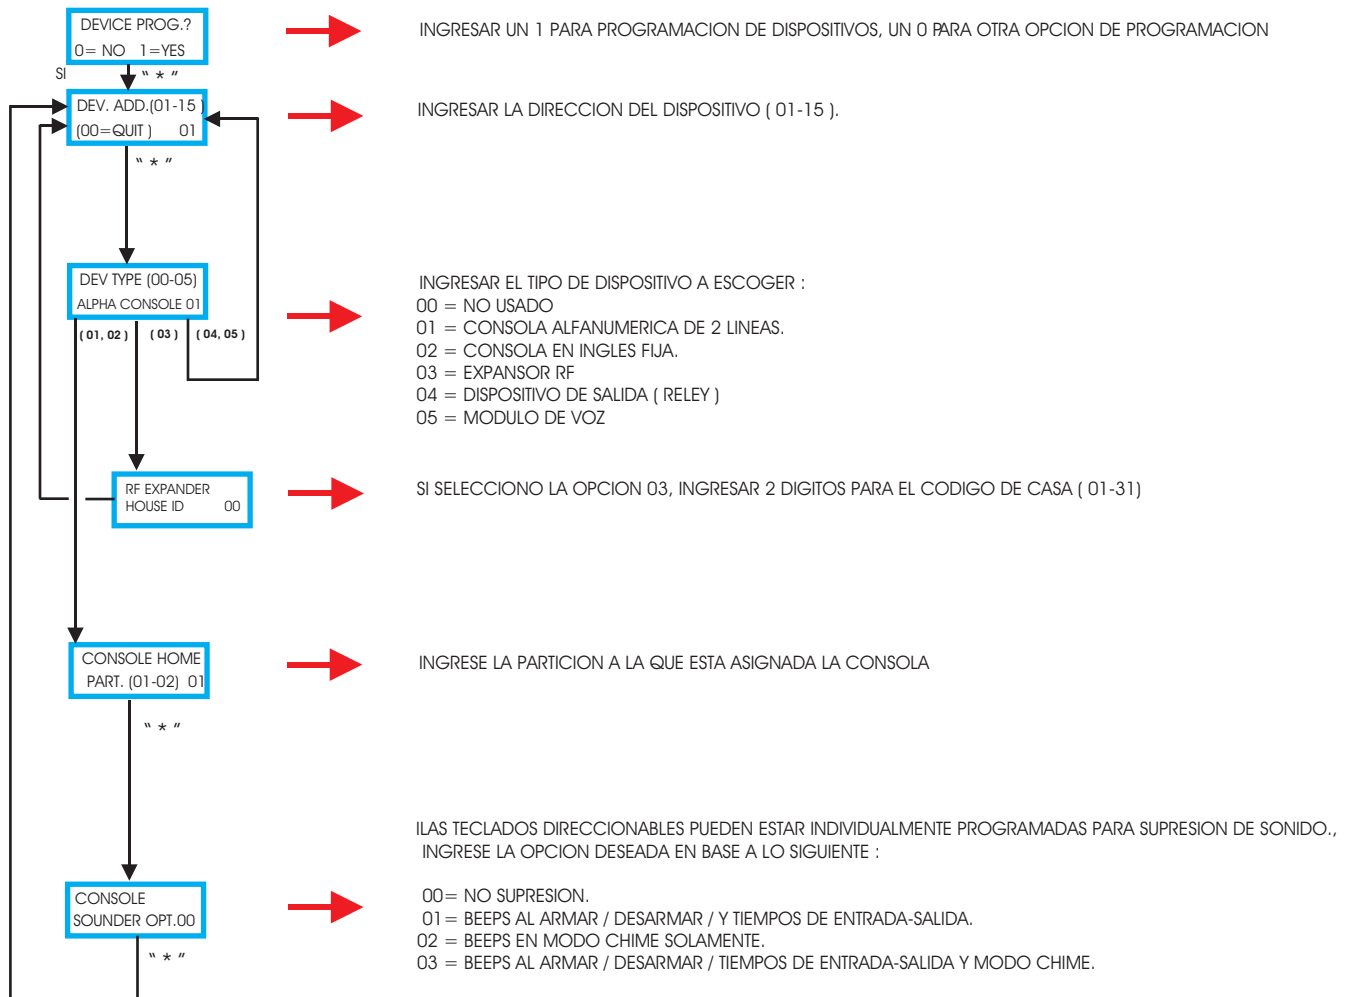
DEVICE PROG.?
0= NO 1=YES

INGRESAR UN 1 PARA PROGRAMACION DE DISPOSITIVOS, UN 0 PARA OTRA OPCION DE PROGRAMACION

SI
" * "

DEV. ADD.(01-15 )
(00=QUIT ) 01

INGRESAR LA DIRECCION DEL DISPOSITIVO ( 01-15 ).

" * "

DEV TYPE (00-05)
ALPHA CONSOLE 01

INGRESAR EL TIPO DE DISPOSITIVO A ESCOGER :
00 = NO USADO
01 = CONSOLA ALFANUMERICA DE 2 LINEAS.
02 = CONSOLA EN INGLES FIJA.
03 = EXPANSOR RF
04 = DISPOSITIVO DE SALIDA ( RELEY )
05 = MODULO DE VOZ

( 01, 02 ) ( 03 ) ( 04, 05 )

RF EXPANDER
HOUSE ID 00

SI SELECCIONO LA OPCION 03, INGRESAR 2 DIGITOS PARA EL CODIGO DE CASA ( 01-31)

CONSOLE HOME
PART. (01-02) 01

INGRESE LA PARTICION A LA QUE ESTA ASIGNADA LA CONSOLA

" * "

ILAS TECLADOS DIRECCIONABLES PUEDEN ESTAR INDIVIDUALMENTE PROGRAMADAS PARA SUPRESION DE SONIDO., INGRESE LA OPCION DESEADA EN BASE A LO SIGUIENTE :

CONSOLE
SOUNDER OPT.00

00= NO SUPRESION.
01= BEEPS AL ARMAR / DESARMAR / Y TIEMPOS DE ENTRADA-SALIDA.
02 = BEEPS EN MODO CHIME SOLAMENTE.
03 = BEEPS AL ARMAR / DESARMAR / TIEMPOS DE ENTRADA-SALIDA Y MODO CHIME.

" * "